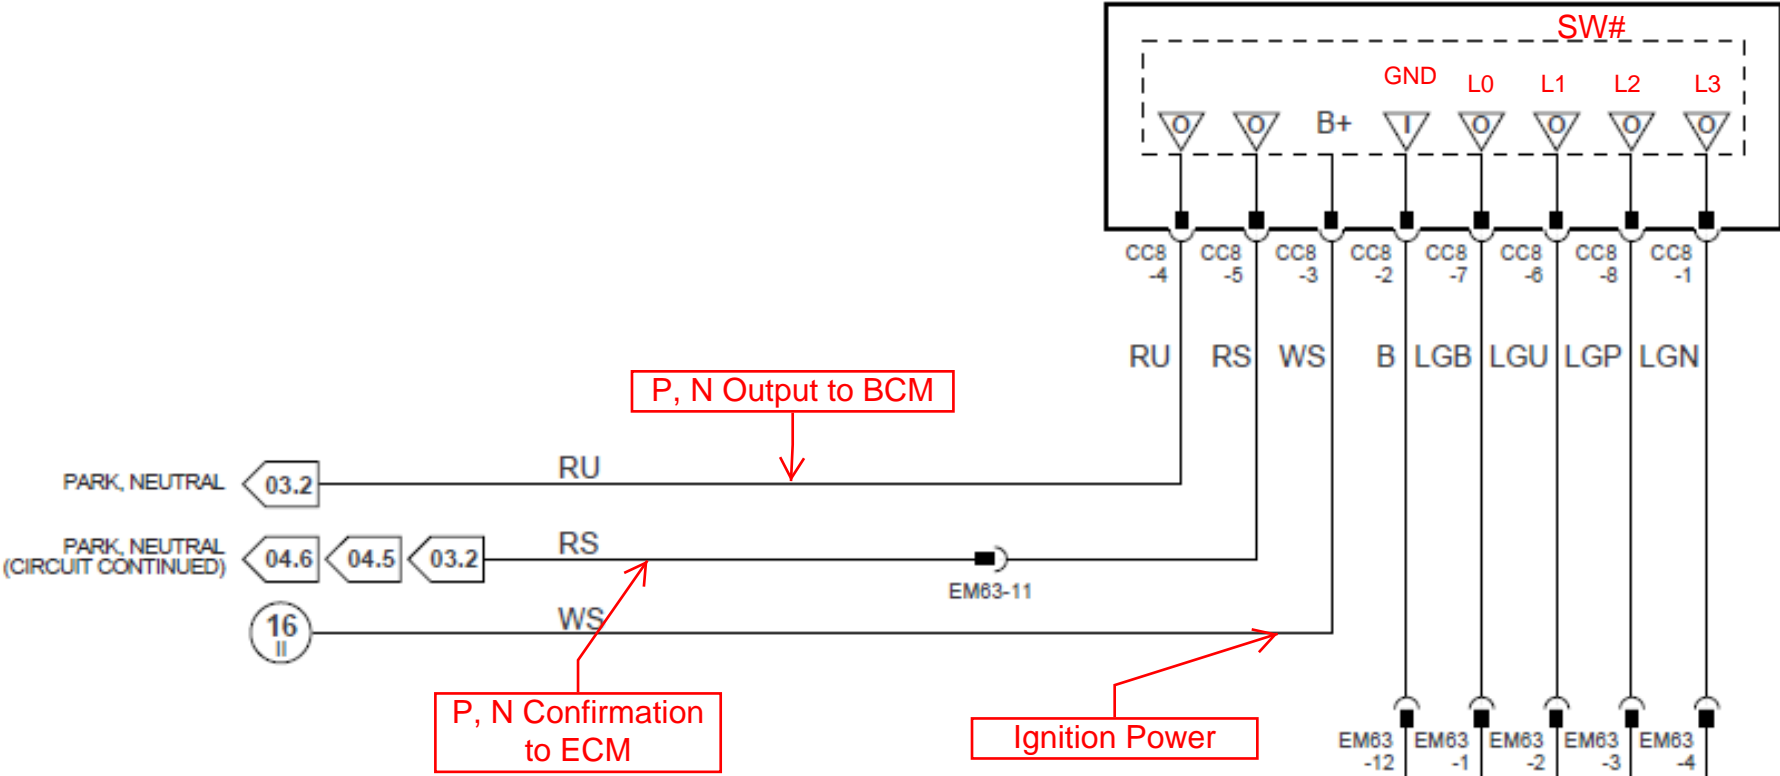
SW#

GND L0 L1 L2 L3

O O B+ I O O O O

CC8 -4 CC8 -5 CC8 -3 CC8 -2 CC8 -7 CC8 -6 CC8 -8 CC8 -1

RU RS WS B LGB LGU LGP LGN

P, N Output to BCM

PARK, NEUTRAL 03.2 RU

PARK, NEUTRAL (CIRCUIT CONTINUED) 04.6 04.5 03.2 RS

EM63-11

16 II WS

P, N Confirmation to ECM

Ignition Power

EM63 -12 EM63 -1 EM63 -2 EM63 -3 EM63 -4